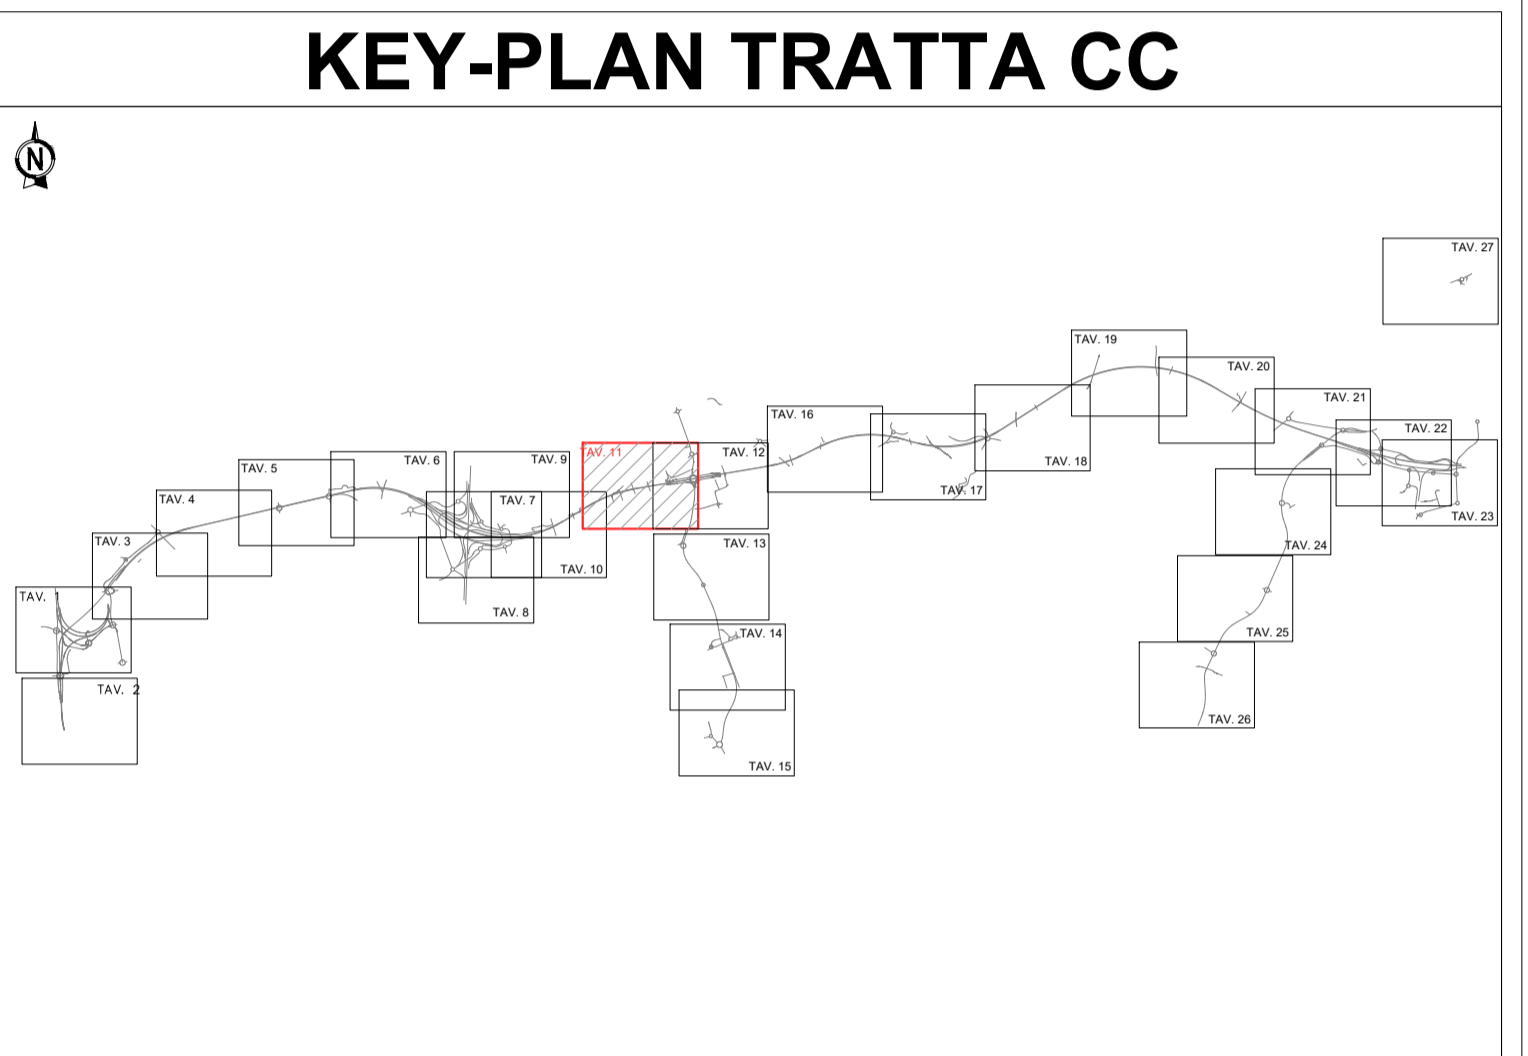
KEY-PLAN TRATTA CC

N

TAV. 27

TAV. 19

TAV. 20

TAV. 21

TAV. 16

TAV. 22

TAV. 11

TAV. 12

TAV. 18

TAV. 6

TAV. 9

TAV. 5

TAV. 17

TAV. 23

TAV. 4

TAV. 7

TAV. 3

TAV. 24

TAV. 13

TAV. 10

TAV. 1

TAV. 8

TAV. 14

TAV. 25

TAV. 2

TAV. 26

TAV. 15